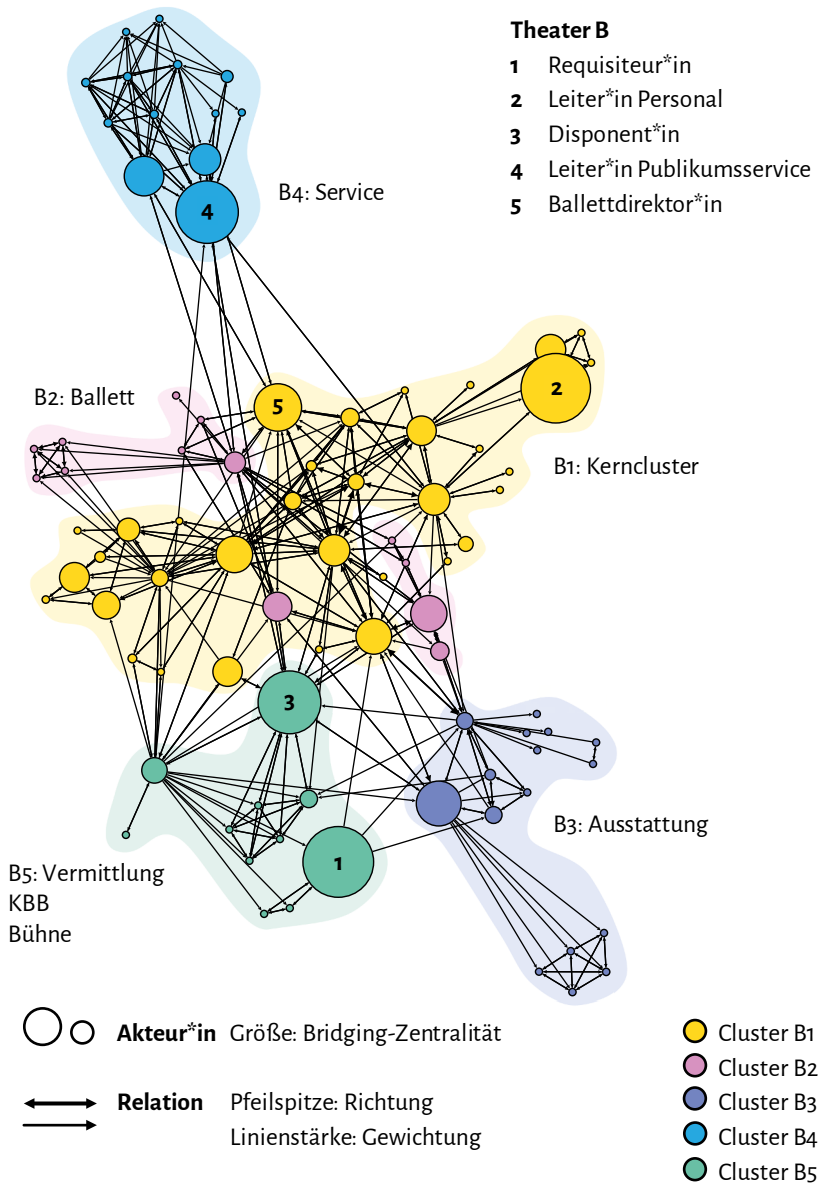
**Theater B**
**1** Requisiteur*in
**2** Leiter*in Personal
**3** Disponent*in
**4** Leiter*in Publikumsservice
**5** Ballettdirektor*in

4
B4: Service

5
2
B2: Ballett
B1: Kerncluster

3

B3: Ausstattung

1
B5: Vermittlung
KBB
Bühne

**Akteur*in** Größe: Bridging-Zentralität

**Relation** Pfeilspitze: Richtung
Linienstärke: Gewichtung

Cluster B1
Cluster B2
Cluster B3
Cluster B4
Cluster B5